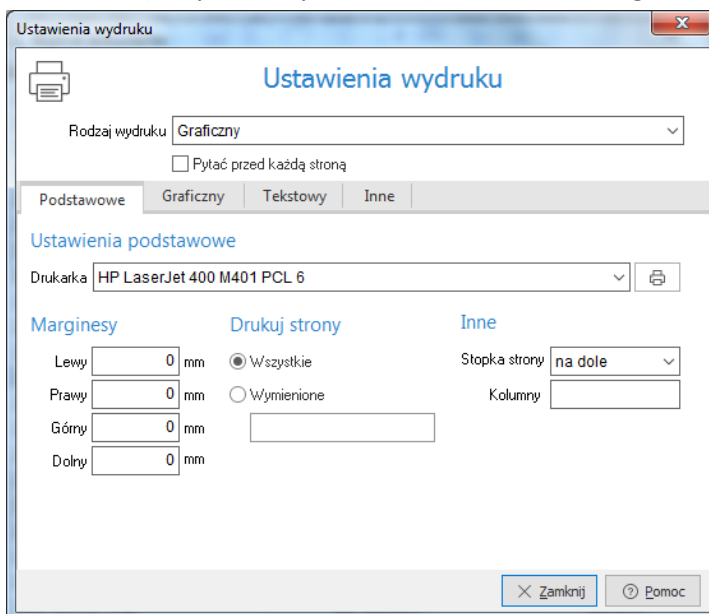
Ustawienia wydruku

Ustawienia wydruku

Rodzaj wydruku Graficzny

Pytać przed każdą stroną

Podstawowe Graficzny Tekstowy Inne

Ustawienia podstawowe

Drukarka HP LaserJet 400 M401 PCL 6

Marginesy

Lewy 0 mm
Prawy 0 mm
Górny 0 mm
Dolny 0 mm

Drukuj strony

Wszystkie
Wymienione

Inne

Stopka strony na dole
Kolumny

Zamknij Pomoc